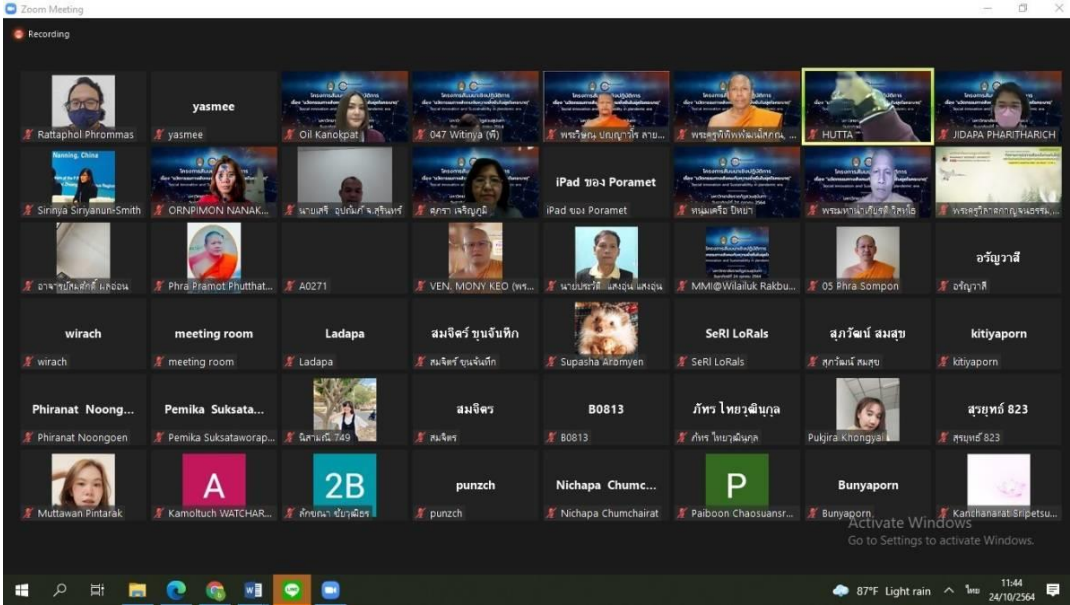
Zoom Meeting

Recording

Rattaphol Phrommas

yasmee
yasmee

Oil Kanokpat

047 Witinya (พี่)

พระวิษณุ ปญญาวโร สาย...

พระครูพิพิทพัฒน์สุกณ...

HUTTA

JIDAPA PHARITHARICH

Nanning, China

Sirinya Siriyanun-Smith

ORNPIMON NANAK...

นายเสรี อุปถัมภ์ จ.สุรินทร์

ศุภรา เจริญภูมิ

iPad ของ Poramet
iPad ของ Poramet

พระมหาเสรี ปิทยา

พระมหานำเก็บชัย วิสุทโธ

พระครูโสภณกาญจนธรรม...

อาจารย์สมศักดิ์ แสงอ่อน

Phra Pramot Phutthat...

A0271

VEN. MONY KEO (พระ...

นายประวัติ แสงอ่อน แสงอ่อน

MMI@Wilailuk Rakbu...

05 Phra Sompon

อรัญวาสี
อรัญวาสี

wirach
wirach

meeting room
meeting room

Ladapa
Ladapa

สมจิตร์ ขุนจันทึก
สมจิตร์ ขุนจันทึก

Supasha Aromyen

SeRI LoRaIs
SeRI LoRaIs

สุภรัฒน์ สมสุข
สุภรัฒน์ สมสุข

kitiyaporn
kitiyaporn

Phiranat Noong...
Phiranat Noongoen

Pemika Suksata...
Pemika Suksataworap...

นิสามณี 749

สมจิตร
สมจิตร

B0813
B0813

ภัทร ไทยวุฒินุกูล
ภัทร ไทยวุฒินุกูล

Pukjira Khongyai

สุรยุทธ์ 823
สุรยุทธ์ 823

Muttawan Pintarak

A
Kamoltuch WATCHAR...

2B
ลักขณา ขันวุฒิอร

punzch
punzch

Nichapa Chumc...
Nichapa Chumchairat

P
Paiboon Chaosuansr...

Bunyaporn
Bunyaporn

Kanchanarat Sripetsu...

Activate Windows
Go to Settings to activate Windows.

87°F Light rain ไทย 11:44 24/10/2564